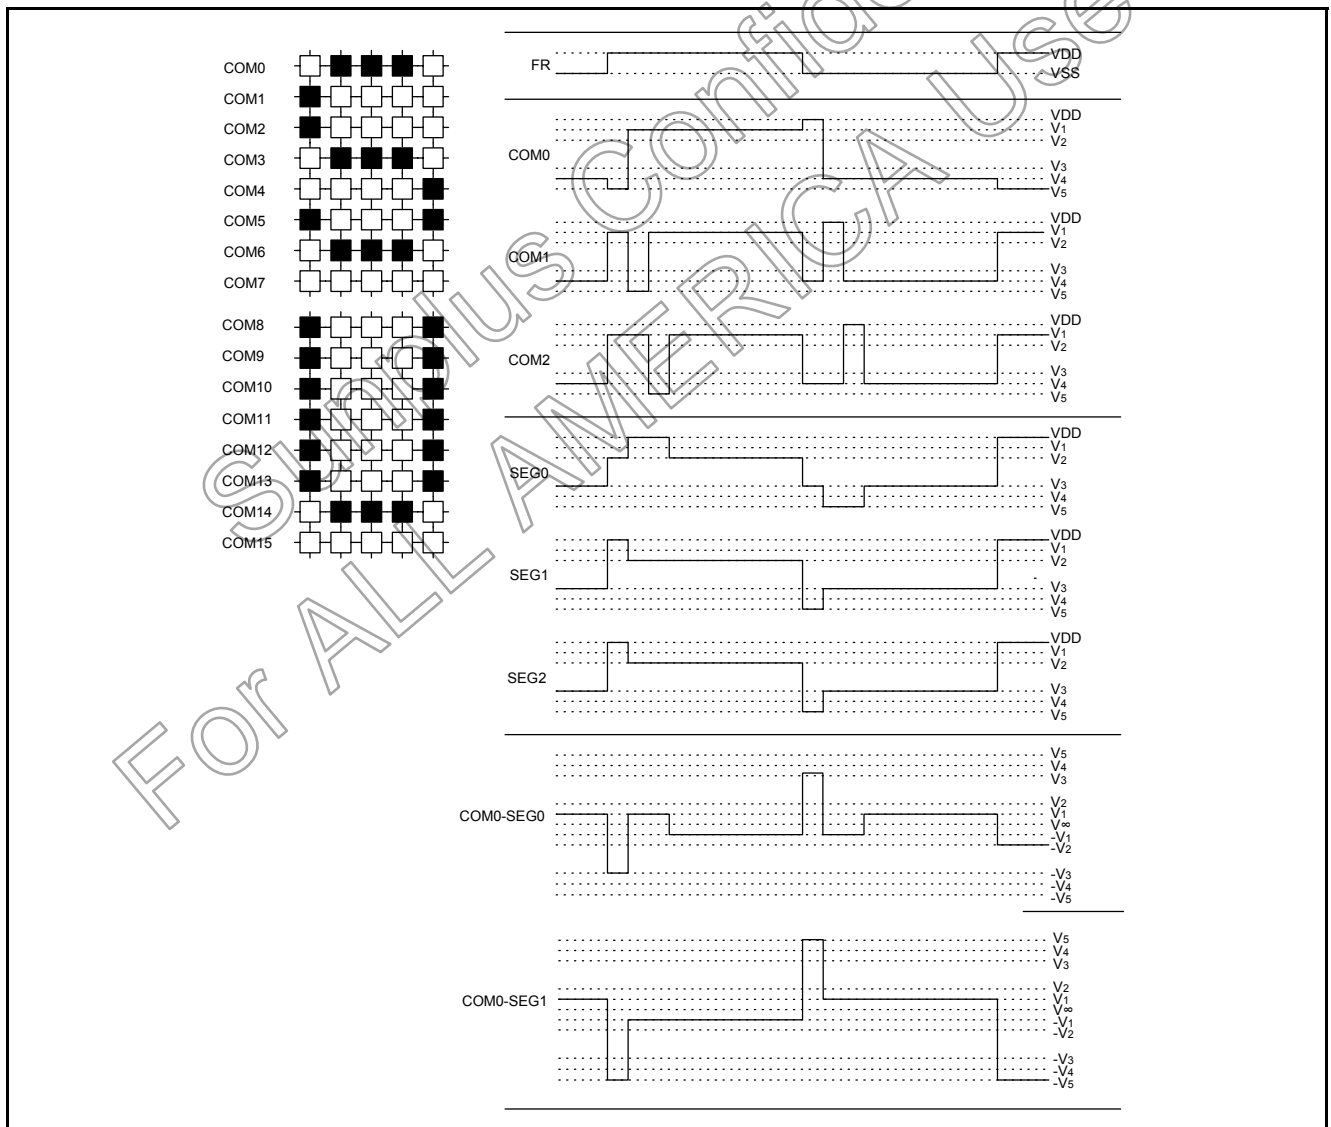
COM0
COM1
COM2
COM3
COM4
COM5
COM6
COM7
COM8
COM9
COM10
COM11
COM12
COM13
COM14
COM15

FR
VDD
VSS

COM0
VDD
$V_1$
$V_2$
$V_3$
$V_4$
$V_5$

COM1
VDD
$V_1$
$V_2$
$V_3$
$V_4$
$V_5$

COM2
VDD
$V_1$
$V_2$
$V_3$
$V_4$
$V_5$

SEG0
VDD
$V_1$
$V_2$
$V_3$
$V_4$
$V_5$

SEG1
VDD
$V_1$
$V_2$
$V_3$
$V_4$
$V_5$

SEG2
VDD
$V_1$
$V_2$
$V_3$
$V_4$
$V_5$

COM0-SEG0
$V_5$
$V_4$
$V_3$
$V_2$
$V_1$
$V_\infty$
$-V_1$
$-V_2$
$-V_3$
$-V_4$
$-V_5$

COM0-SEG1
$V_5$
$V_4$
$V_3$
$V_2$
$V_1$
$V_\infty$
$-V_1$
$-V_2$
$-V_3$
$-V_4$
$-V_5$

For ALL AMERICA Use
Sunplus Confidential